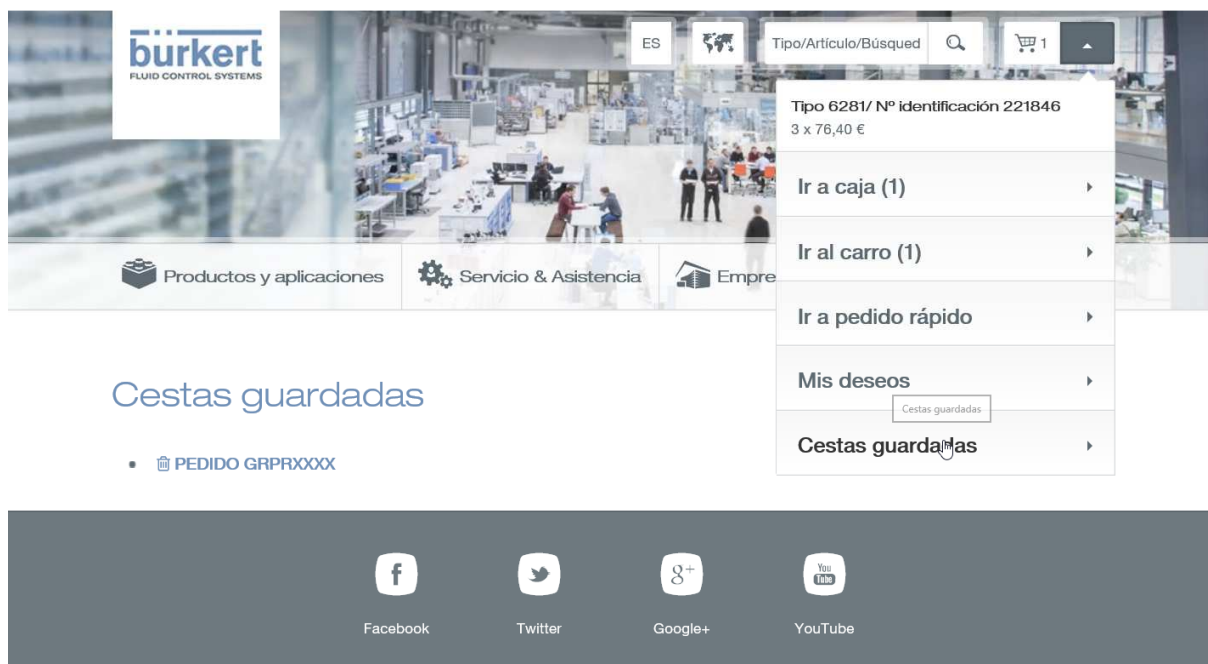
bürkert
FLUID CONTROL SYSTEMS

ES

Tipo/Artículo/Búsqued

1

Tipo 6281/ Nº identificación 221846
3 x 76,40 €

Ir a caja (1)

Ir al carro (1)

Ir a pedido rápido

Mis deseos

Cestas guardadas

Cestas guardadas

Productos y aplicaciones

Servicio & Asistencia

Empre

Cestas guardadas

• PEDIDO GRPRXXXX

Facebook

Twitter

Google+

You Tube
YouTube